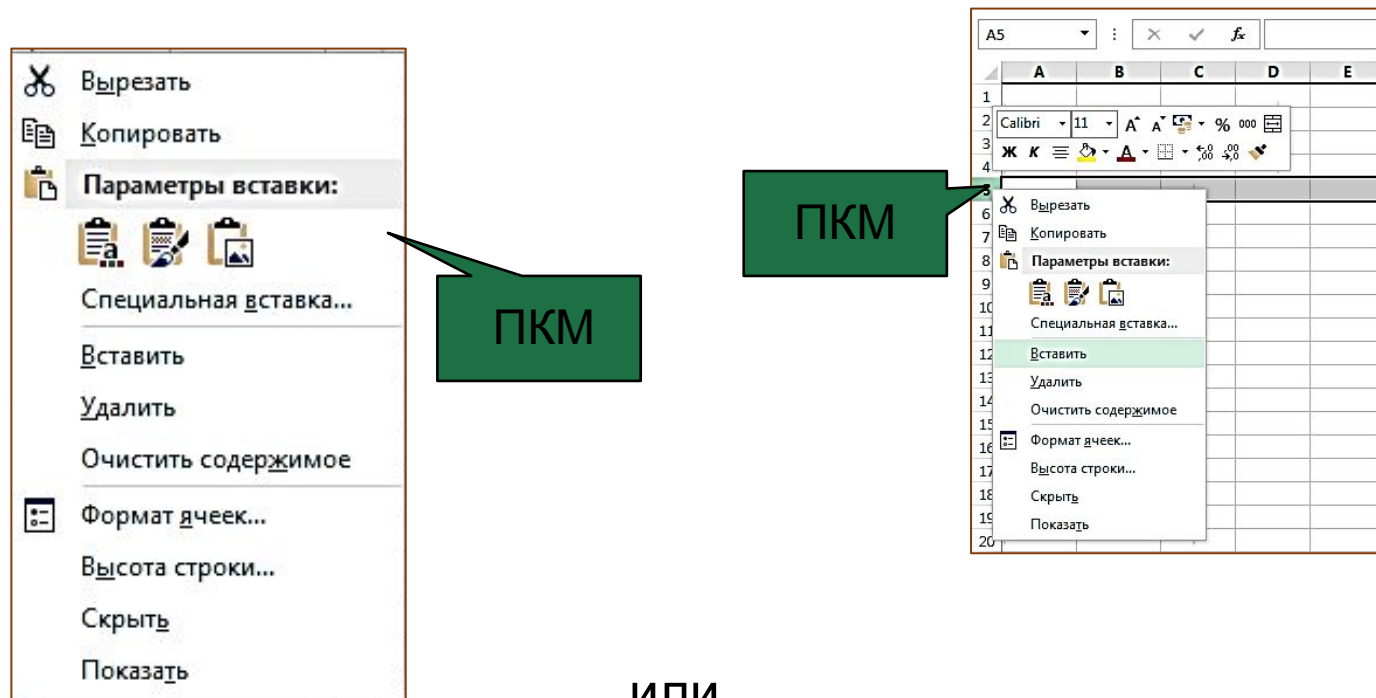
Вырезать
Копировать
Параметры вставки:
Специальная вставка...
Вставить
Удалить
Очистить содержимое
Формат ячеек...
Высота строки...
Скрыть
Показать

ПКМ

A5
A B C D E
1
2 Calibri 11 A A % 000
3 Ж К A
4
5
6 Вырезать
7 Копировать
8 Параметры вставки:
9
10
11 Специальная вставка...
12 Вставить
13 Удалить
14 Очистить содержимое
15
16 Формат ячеек...
17 Высота строки...
18 Скрыть
19 Показать
20

ПКМ

ИЛИ